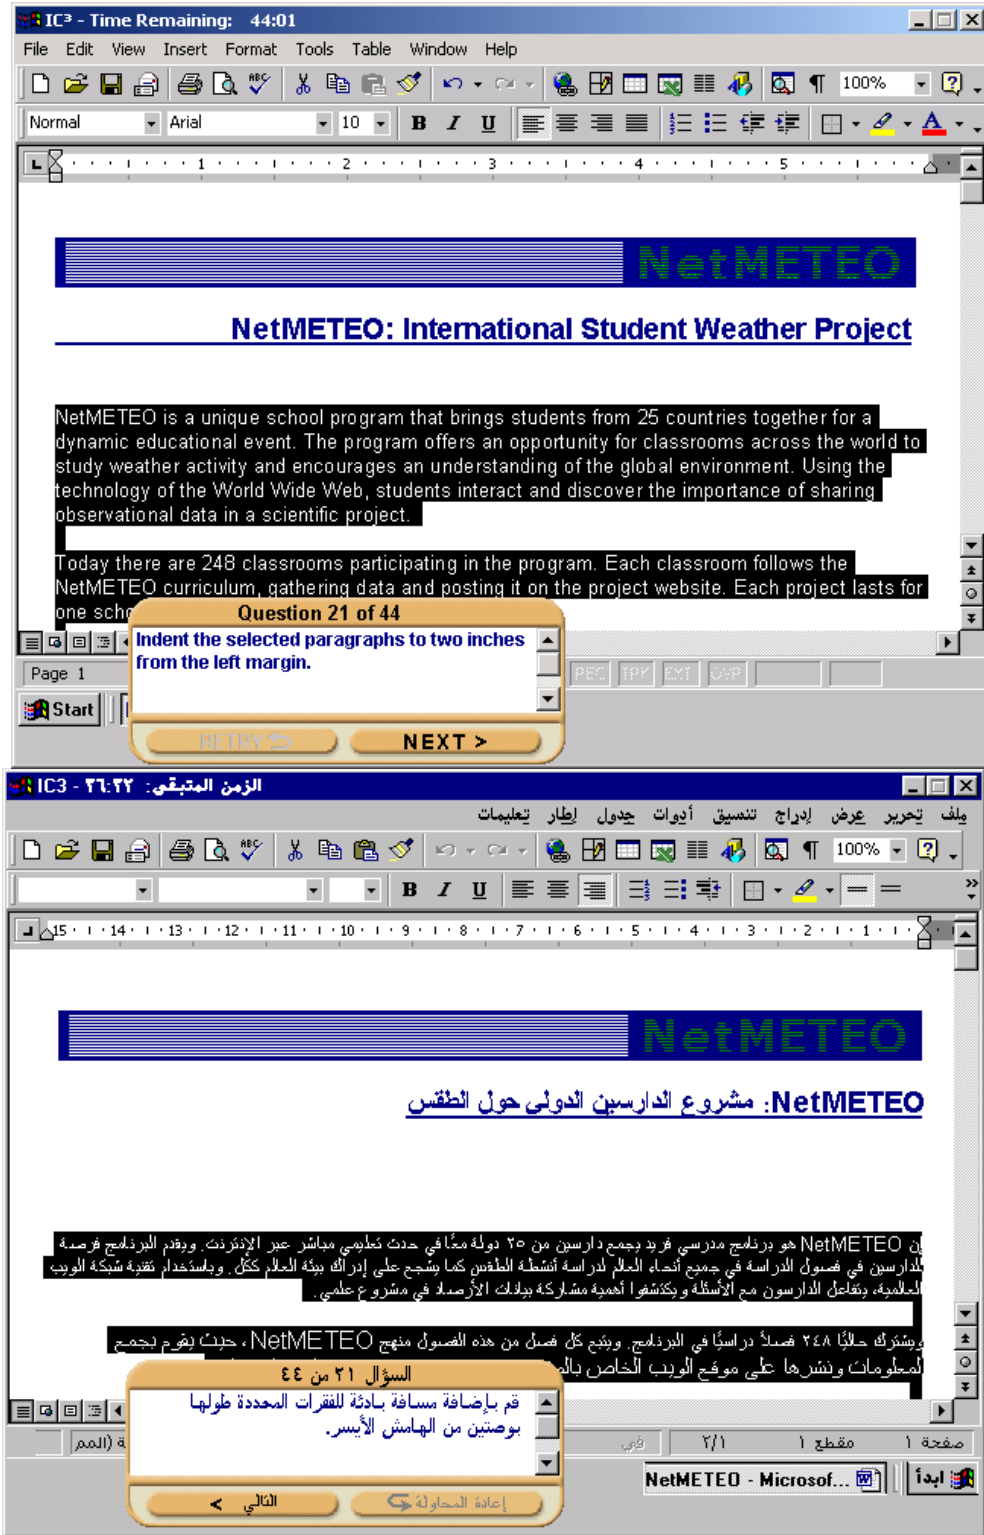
IC³ - Time Remaining: 44:01
File Edit View Insert Format Tools Table Window Help
100%
Normal Arial 10
B I U

NetMETEO

NetMETEO: International Student Weather Project

NetMETEO is a unique school program that brings students from 25 countries together for a dynamic educational event. The program offers an opportunity for classrooms across the world to study weather activity and encourages an understanding of the global environment. Using the technology of the World Wide Web, students interact and discover the importance of sharing observational data in a scientific project.

Today there are 248 classrooms participating in the program. Each classroom follows the NetMETEO curriculum, gathering data and posting it on the project website. Each project lasts for one sch

Question 21 of 44
Indent the selected paragraphs to two inches from the left margin.
RETRY NEXT >

Page 1
REC TRK EXT OVR
Start

IC3 - الزمن المتبقي: ٢٦:٣٢
ملف تحرير عرض إدراج تنسيق أدوات جدول إطار تعليمات
100%
B I U

NetMETEO

NetMETEO: مشروع الدارسين الدولي حول الطقس

NetMETEO هو برنامج مدرسي فريد يجمع دارسين من ٢٥ دولة معًا في حدث تعليمي مباشر عبر الإنترنت. ويقدم البرنامج فرصة للدارسين في فصول الدراسة في جميع أنحاء العالم لدراسة أنشطة الطقس كما يشجع على إدراك بيئة العالم ككل. وباستخدام تقنية شبكة الويب العالمية، يتفاعل الدارسون مع الأسئلة ويكتشفوا أهمية مشاركة بيانات الأرصاد في مشروع علمي.

ويشترك حاليًا ٢٤٨ فصلاً دراسيًا في البرنامج. ويتبع كل فصل من هذه الفصول منهج NetMETEO، حيث يقوم بتجميع المعلومات ونشرها على موقع الويب الخاص بال

السؤال ٢١ من ٤٤
قم بإضافة مسافة بادئة للفقرات المحددة طولها بوصتين من الهامش الأيسر.
التالي > إعادة المحاولة

صفحة ١ مقطع ١ ٢/١
NetMETEO - Microsof...
ابدأ